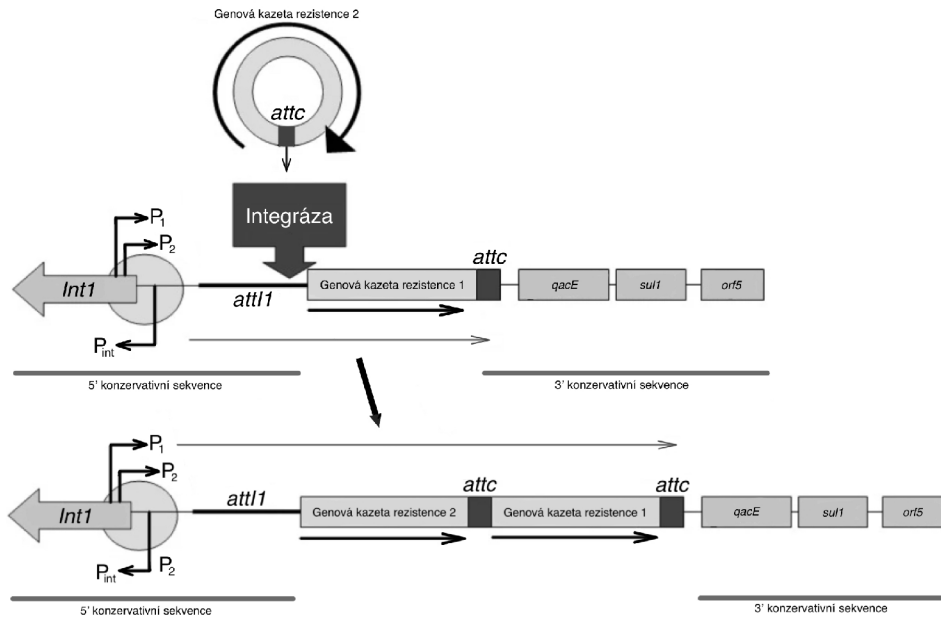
Genová kazeta rezistence 2

attc

Integráza

$P_1$

$P_2$

Int1

attI1

Genová kazeta rezistence 1

attc

qacE

sul1

orf5

$P_{int}$

5' konzervativní sekvence

3' konzervativní sekvence

$P_1$

$P_2$

Int1

attI1

attc

Genová kazeta rezistence 2

attc

Genová kazeta rezistence 1

qacE

sul1

orf5

$P_{int}$

$P_2$

5' konzervativní sekvence

3' konzervativní sekvence